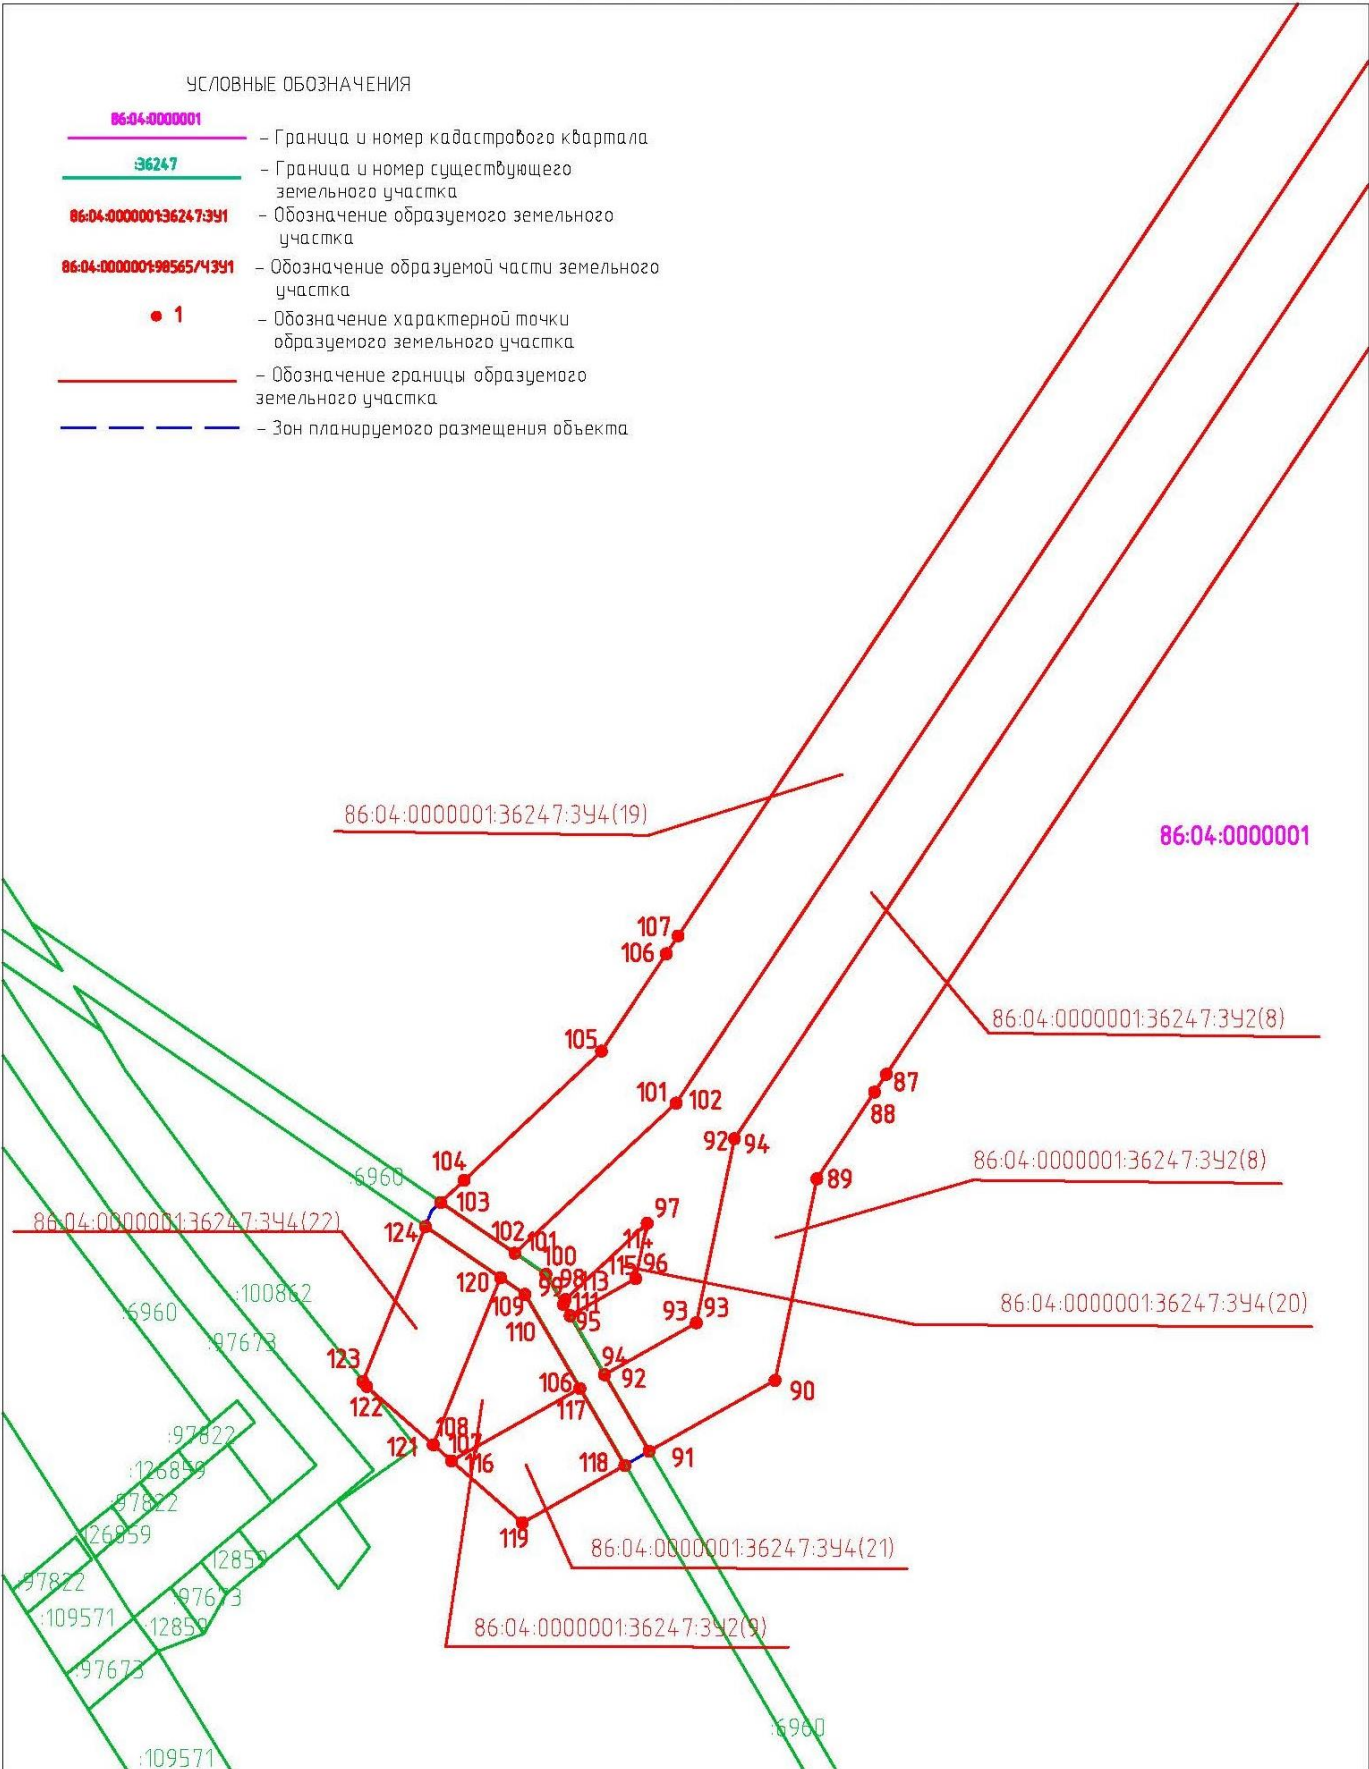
УСЛОВНЫЕ ОБОЗНАЧЕНИЯ

86:04:0000001 – Граница и номер кадастрового квартала

:36247 – Граница и номер существующего земельного участка

86:04:0000001:36247:ЗУ1 – Обозначение образуемого земельного участка

86:04:0000001:98565/ЧЗУ1 – Обозначение образуемой части земельного участка

• 1 – Обозначение характерной точки образуемого земельного участка

– Обозначение границы образуемого земельного участка

– Зон планируемого размещения объекта

86:04:0000001:36247:ЗУ4(19)

86:04:0000001

107
106
105
101
102
87
88
86:04:0000001:36247:ЗУ2(8)
92
94
104
:6960
89
86:04:0000001:36247:ЗУ2(8)
103
97
86:04:0000001:36247:ЗУ4(22)
124
102
101
100
114
115
96
120
99
98
113
:100862
109
111
86:04:0000001:36247:ЗУ4(20)
:6960
:97673
110
95
93
93
123
94
92
106
90
122
117
:97822
108
121
107
91
:126859
116
118
:97822
:126859
119
:12859
86:04:0000001:36247:ЗУ4(21)
:97822
:97673
:109571
:12859
86:04:0000001:36247:ЗУ2(9)
:97673
:6960
:109571